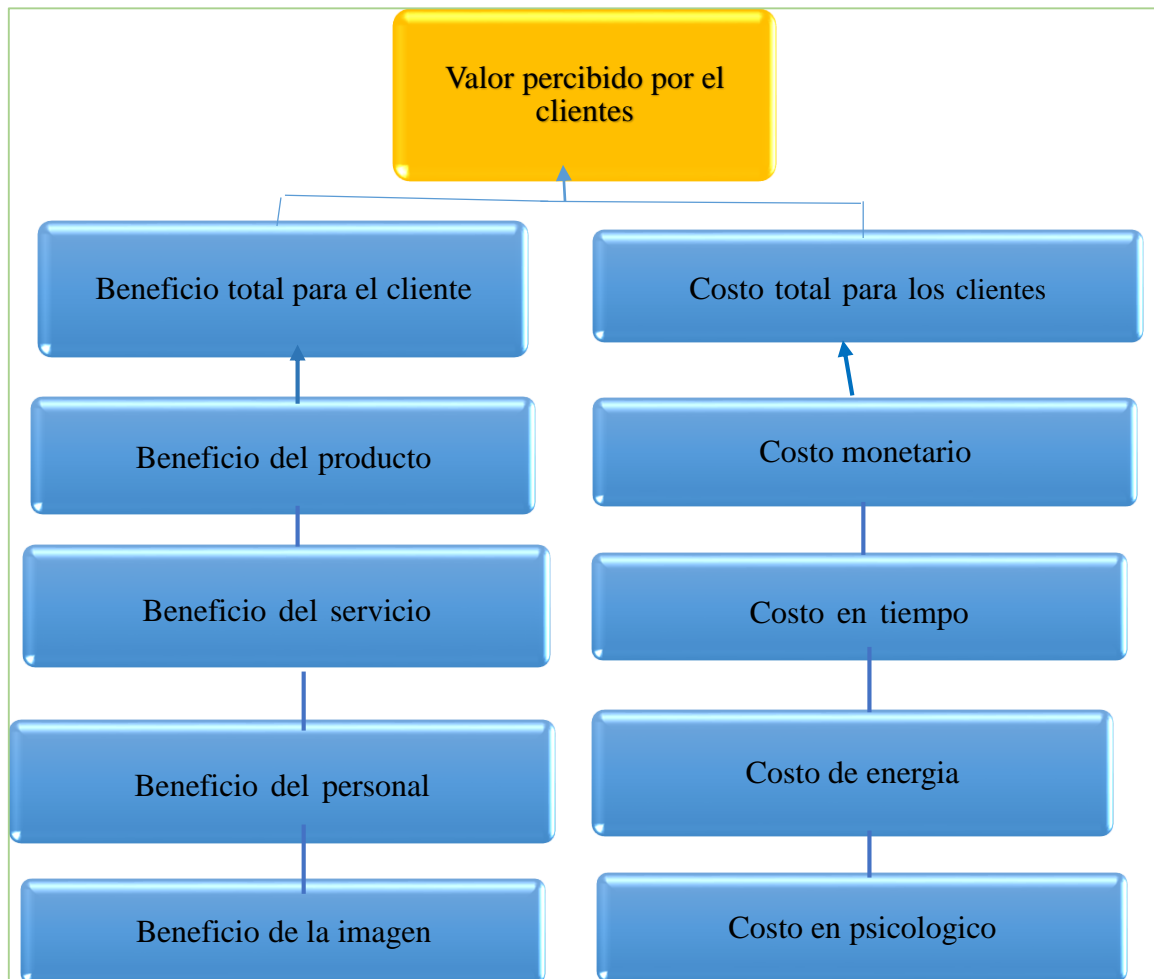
Valor percibido por el clientes

Beneficio total para el cliente

Beneficio del producto

Beneficio del servicio

Beneficio del personal

Beneficio de la imagen

Costo total para los clientes

Costo monetario

Costo en tiempo

Costo de energia

Costo en psicologico